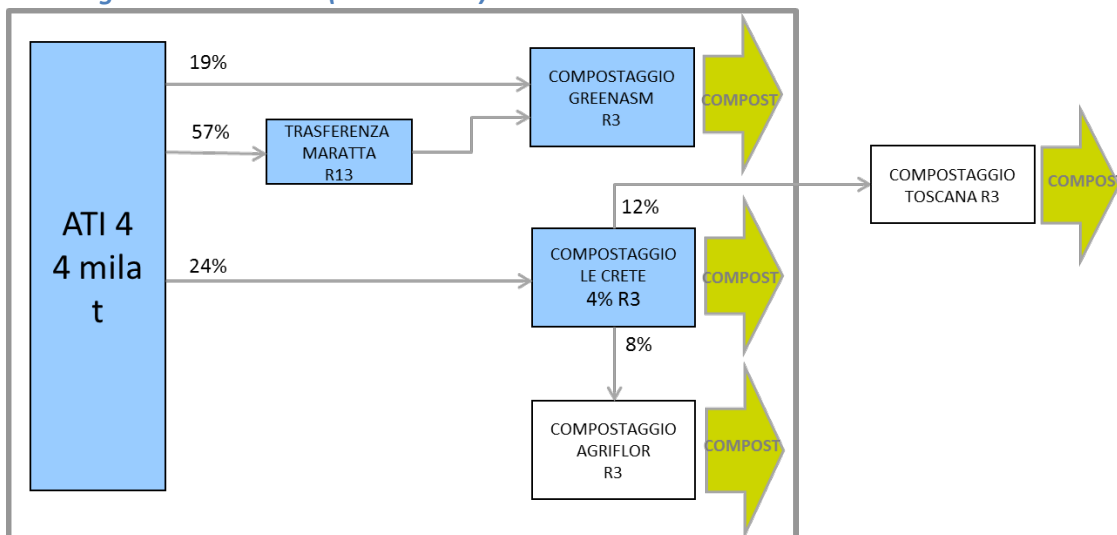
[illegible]

ATI 4
4 mila
t

19%

57%

TRASFERENZA MARATTA R13

COMPOSTAGGIO GREENASM R3

COMPOST

24%

12%

COMPOSTAGGIO LE CRETE 4% R3

COMPOST

COMPOSTAGGIO TOSCANA R3

COMPOST

8%

COMPOSTAGGIO AGRIFLOR R3

COMPOST